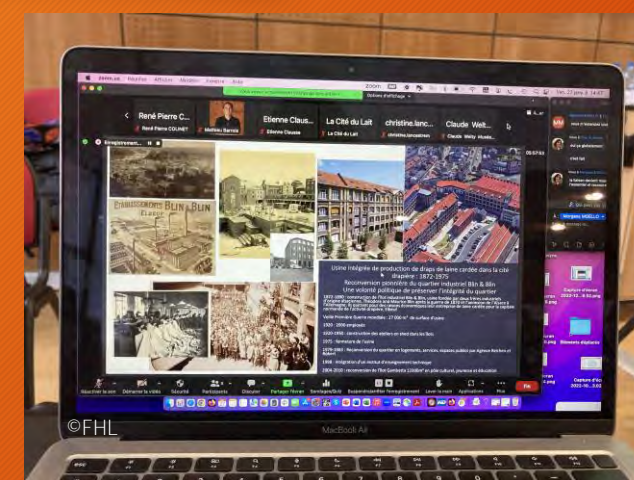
René Pierre C...

René Pierre COLINET

Mathieu Barrois

Etienne Claus...

Etienne Clausse

La Cité du Lait

La Cité du Lait

christine.lanc...

christine.lancestre

Claude Welt...

Claude Welty

Enregistrement...

ETABLISSEMENTS BLIN & BLIN ELBEUF

Usine intégrée de production de draps de laine cardée dans la cité drapière : 1872-1975

Reconversion pionnière du quartier industriel Blin & Blin

Une volonté politique de préserver l'intégrité du quartier

1975 - fermeture de l'usine

Options d'affichage

Zoom

MacBook Air

©FHL